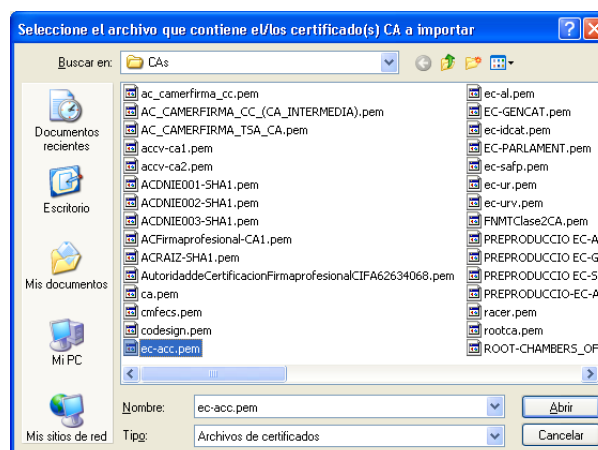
Seleccione el archivo que contiene el/los certificado(s) CA a importar

Buscar en: CAs

Documentos recientes
Escritorio
Mis documentos
Mi PC
Mis sitios de red

ac_camerfirma_cc.pem
AC_CAMERFIRMA_CC_(CA_INTERMEDIA).pem
AC_CAMERFIRMA_TSA_CA.pem
accv-ca1.pem
accv-ca2.pem
ACDNIE001-SHA1.pem
ACDNIE002-SHA1.pem
ACDNIE003-SHA1.pem
ACFirmaprofesional-CA1.pem
ACRAIZ-SHA1.pem
AutoridaddeCertificacionFirmaprofesionalCIFA62634068.pem
ca.pem
cmfecs.pem
codesign.pem
ec-acc.pem

ec-al.pem
EC-GENCAT.pem
ec-idcat.pem
EC-PARLAMENT.pem
ec-safp.pem
ec-ur.pem
ec-urv.pem
FNMTClase2CA.pem
PREPRODUCCIO EC-A
PREPRODUCCIO EC-G
PREPRODUCCIO EC-S
PREPRODUCCIO EC-A
racer.pem
rootca.pem
ROOT-CHAMBERS_OF

Nombre: ec-acc.pem
Tipo: Archivos de certificados
Abrir
Cancelar